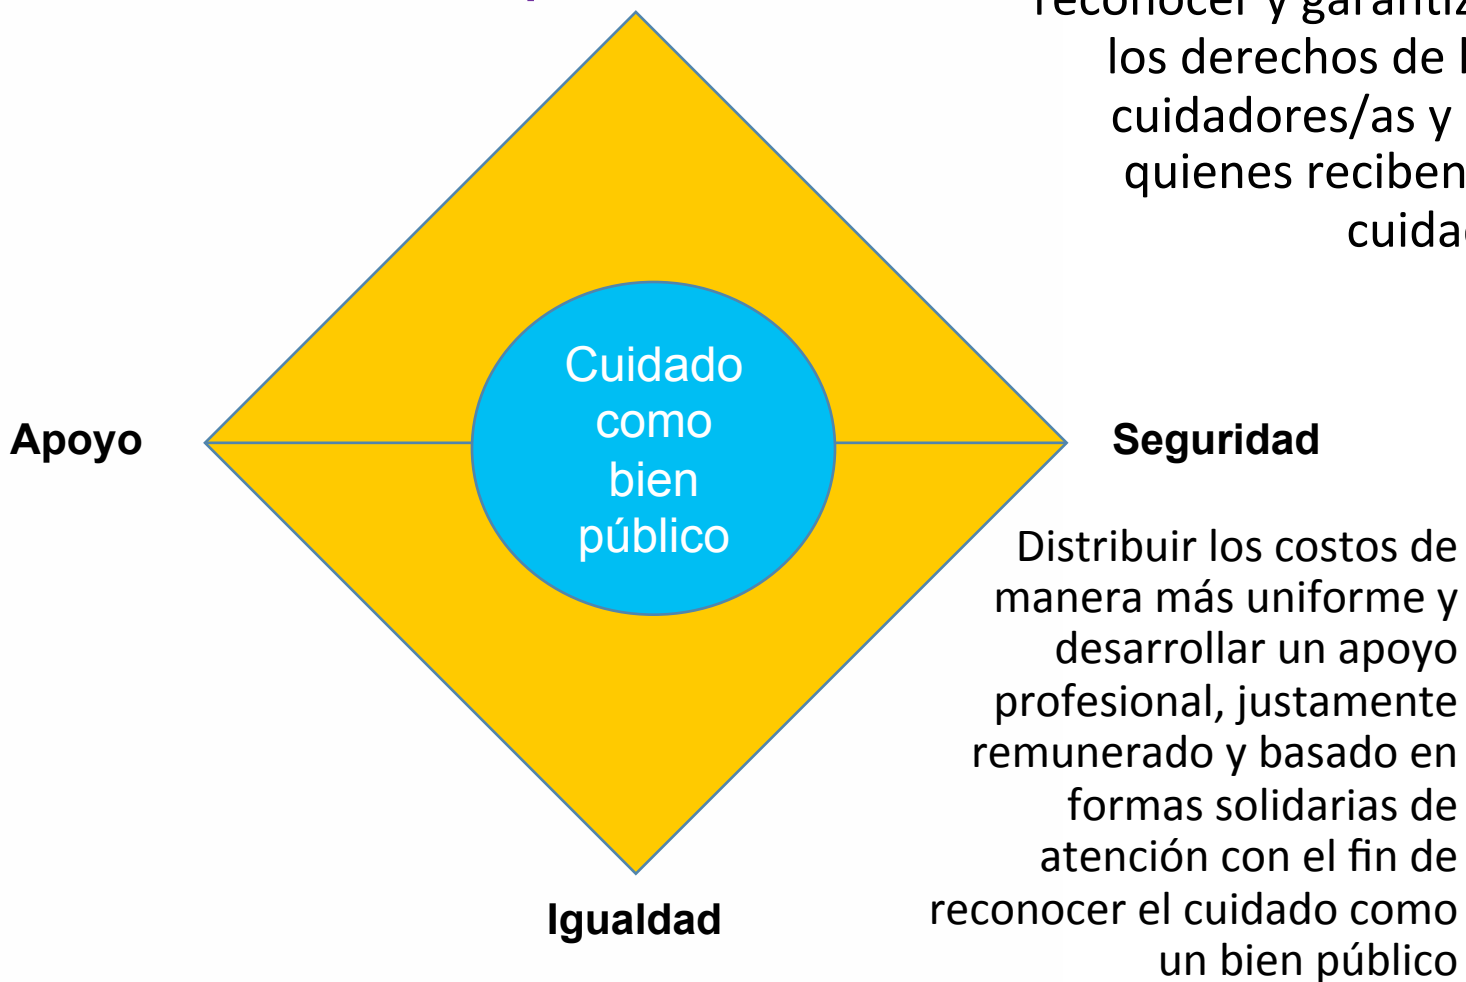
reconocer y garantiz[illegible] los derechos de l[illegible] cuidadores/as y quienes reciben cuida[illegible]

Cuidado como bien público

Apoyo

Seguridad

Distribuir los costos de manera más uniforme y desarrollar un apoyo profesional, justamente remunerado y basado en formas solidarias de atención con el fin de reconocer el cuidado como un bien público

Igualdad